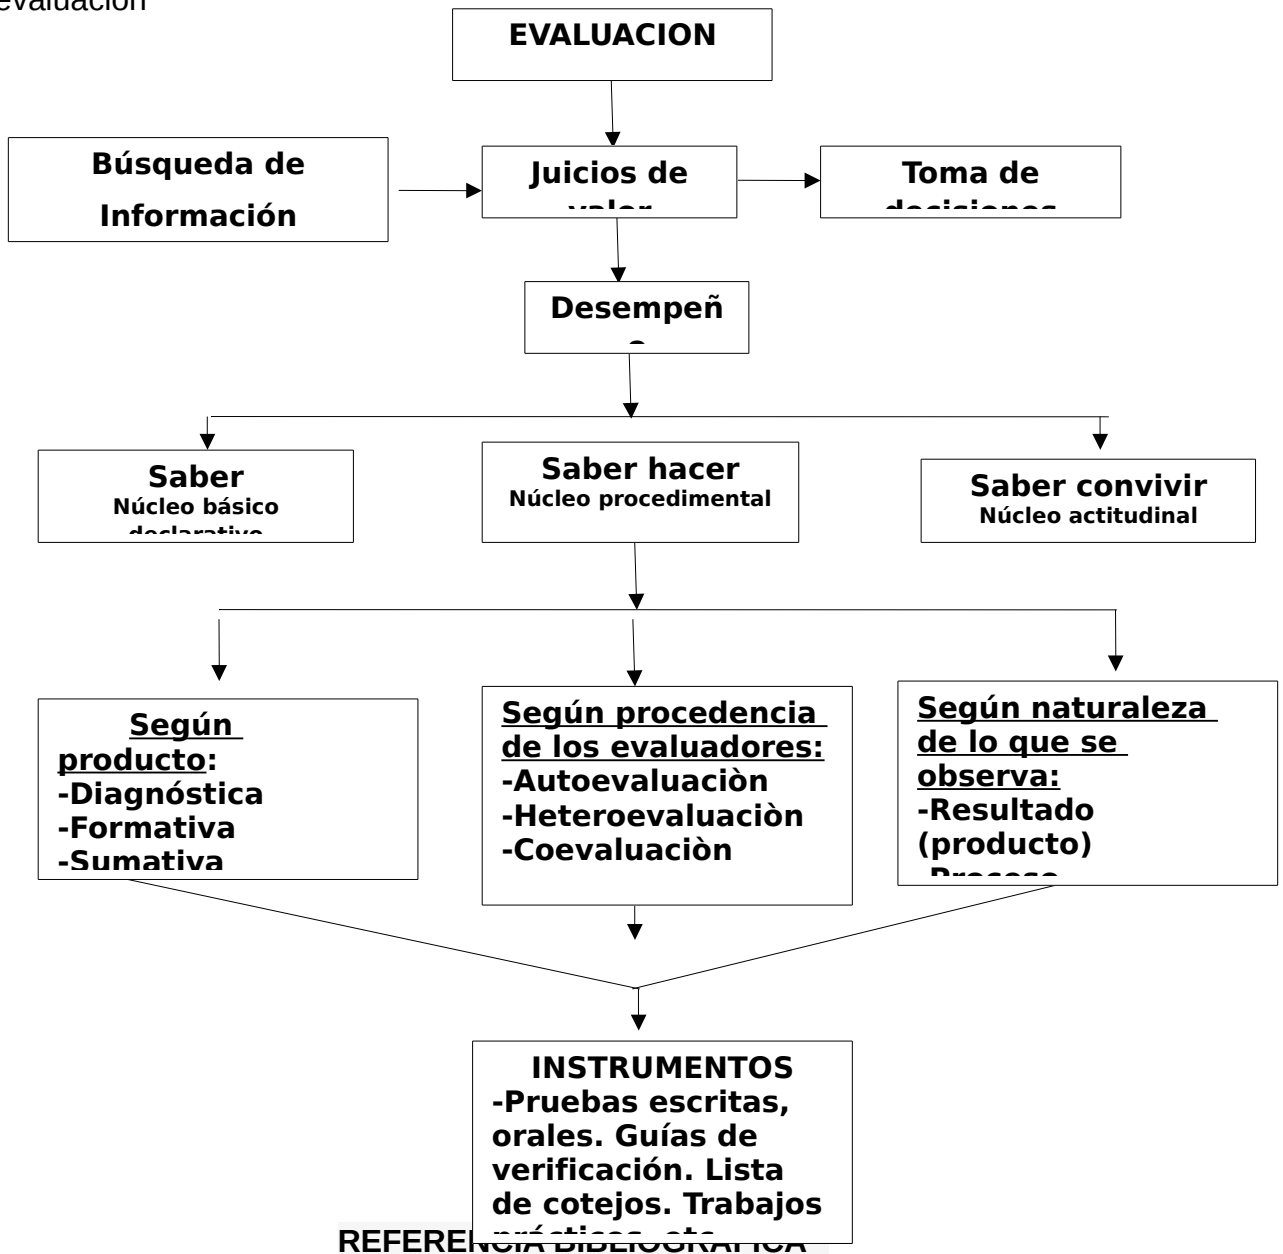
evaluacion

EVALUACION

Búsqueda de Información

Juicios de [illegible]

Toma de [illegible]

Desempeñ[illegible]

Saber
Núcleo básico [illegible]

Saber hacer
Núcleo procedimental

Saber convivir
Núcleo actitudinal

Según producto:
-Diagnóstica
-Formativa
-Sumativa

Según procedencia de los evaluadores:
-Autoevaluaciòn
-Heteroevaluaciòn
-Coevaluaciòn

Según naturaleza de lo que se observa:
-Resultado (producto)
-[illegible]

INSTRUMENTOS
-Pruebas escritas, orales. Guías de verificación. Lista de cotejos. Trabajos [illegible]

REFERENCIA BIBLIOGRAFICA